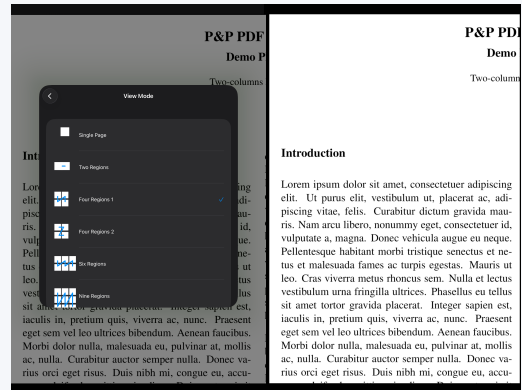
P&P PDF
Demo P
Two-columns

View Mode

Single Page
Two Regions
Four Regions 1
Four Regions 2
Six Regions
Nine Regions

Intr

Lore
elit.
pisc
ris.
vulp
Pell
tus
leo.
vest
sit amet tortor gravida placerat. Integer sapien est,
iaculis in, pretium quis, viverra ac, nunc. Praesent
eget sem vel leo ultrices bibendum. Aenean faucibus.
Morbi dolor nulla, malesuada eu, pulvinar at, mollis
ac, nulla. Curabitur auctor semper nulla. Donec varius orci eget risus. Duis nibh mi, congue eu, accu-

P&P PDF
Demo
Two-column

Introduction

Lorem ipsum dolor sit amet, consectetuer adipiscing elit. Ut purus elit, vestibulum ut, placerat ac, adipiscing vitae, felis. Curabitur dictum gravida mauris. Nam arcu libero, nonummy eget, consectetuer id, vulputate a, magna. Donec vehicula augue eu neque. Pellentesque habitant morbi tristique senectus et netus et malesuada fames ac turpis egestas. Mauris ut leo. Cras viverra metus rhoncus sem. Nulla et lectus vestibulum urna fringilla ultrices. Phasellus eu tellus sit amet tortor gravida placerat. Integer sapien est, iaculis in, pretium quis, viverra ac, nunc. Praesent eget sem vel leo ultrices bibendum. Aenean faucibus. Morbi dolor nulla, malesuada eu, pulvinar at, mollis ac, nulla. Curabitur auctor semper nulla. Donec varius orci eget risus. Duis nibh mi, congue eu, accu-